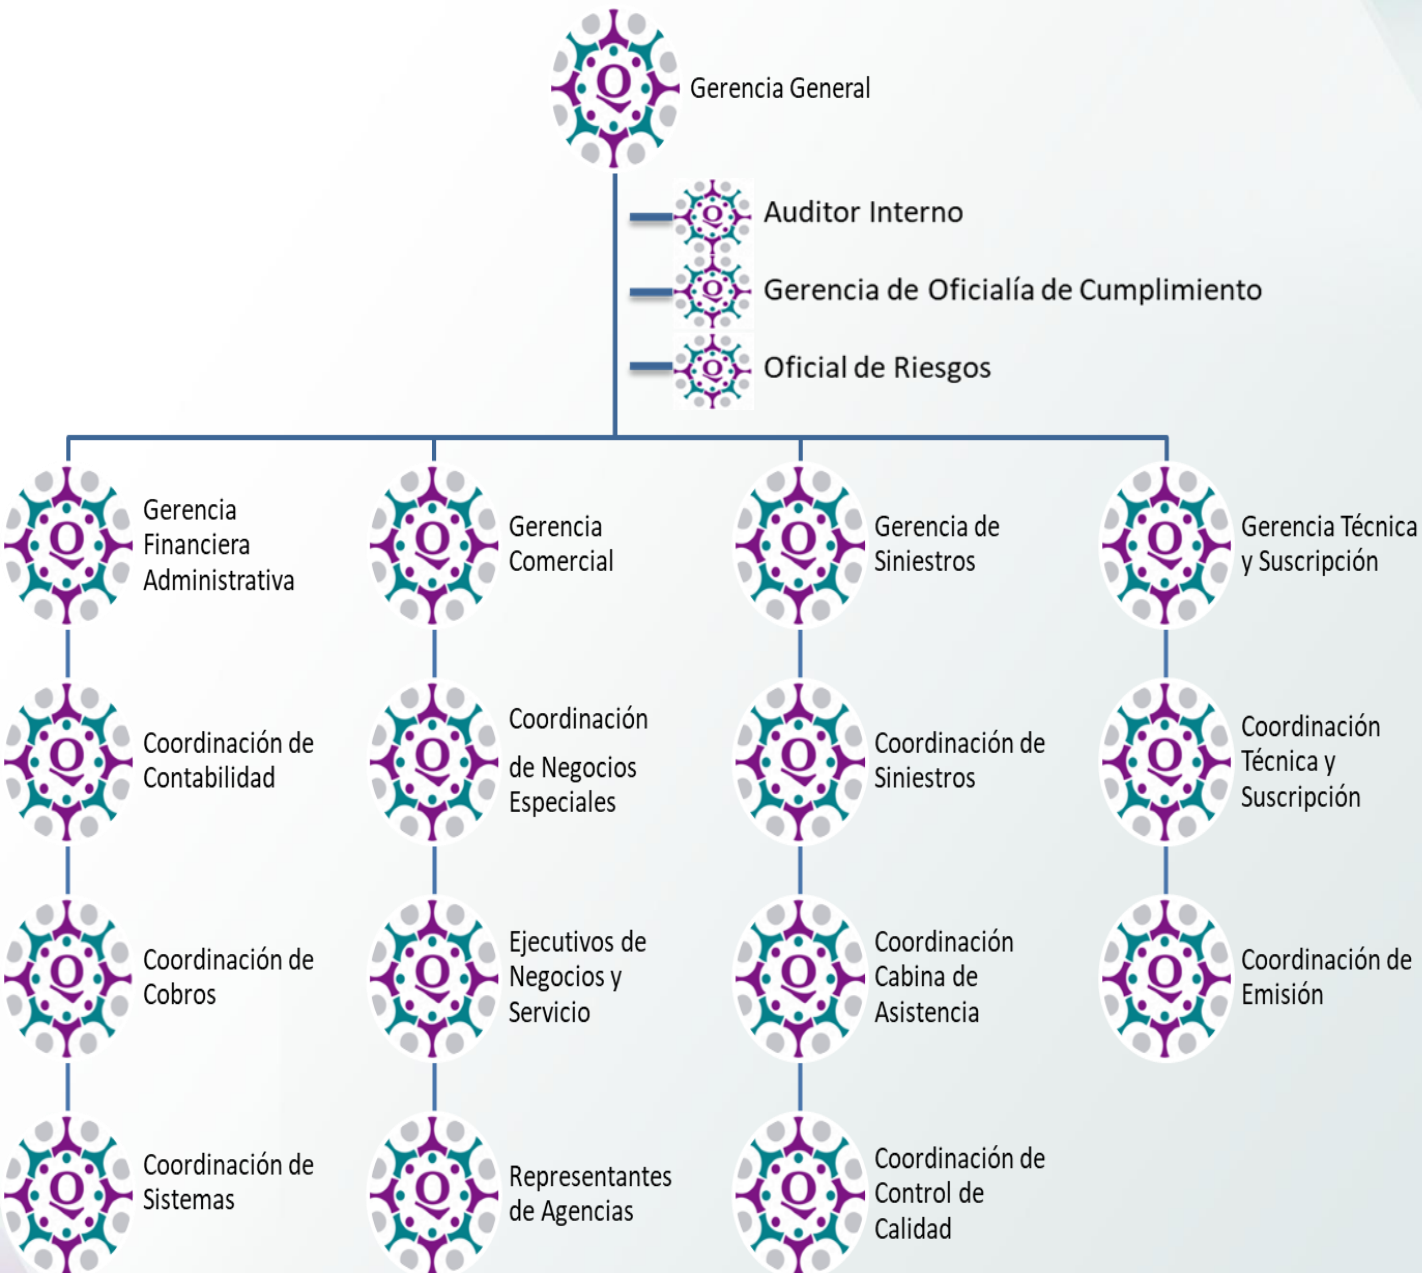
Gerencia General

Auditor Interno

Gerencia de Oficialía de Cumplimiento

Oficial de Riesgos

Gerencia Financiera Administrativa

Coordinación de Contabilidad

Coordinación de Cobros

Coordinación de Sistemas

Gerencia Comercial

Coordinación de Negocios Especiales

Ejecutivos de Negocios y Servicio

Representantes de Agencias

Gerencia de Siniestros

Coordinación de Siniestros

Coordinación Cabina de Asistencia

Coordinación de Control de Calidad

Gerencia Técnica y Suscripción

Coordinación Técnica y Suscripción

Coordinación de Emisión